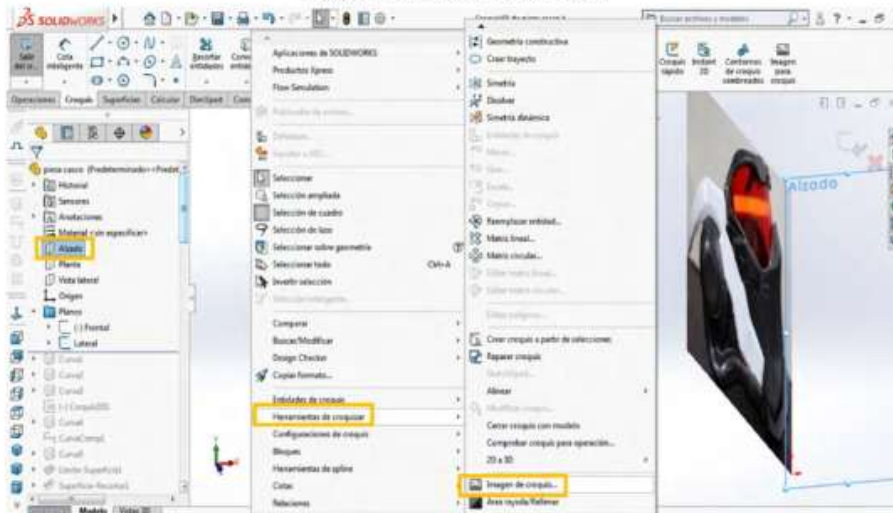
SOLIDWORKS

Buscar archivos y modelos

Salir del croquis
Cota inteligente
Recortar entidades
Croquis rápido
Instant 2D
Contornos de croquis sombreados
Imagen para croquis

Operaciones Croquis Superficies Calcular DimXpert

pieza casco (Predeterminado<<Predet...
Historial
Sensores
Anotaciones
Material <sin especificar>
Alzado
Planta
Vista lateral
Origen
Planos
(-) Frontal
Lateral
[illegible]
Curva1
Curva5
(-) Croquis
Curva6
CurvaCompl
Curva8
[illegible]
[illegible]

Modelo Vistas 3D

Aplicaciones de SOLIDWORKS
Productos Xpress
Flow Simulation
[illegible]
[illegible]
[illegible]
Seleccionar
Selección ampliada
Selección de cuadro
Selección de lazo
Seleccionar sobre geometría
Seleccionar todo Ctrl+A
Invertir selección
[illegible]
Comparar
Buscar/Modificar
Design Checker
Copiar formato...
Entidades de croquis
Herramientas de croquizar
Configuraciones de croquis
Bloques
Herramientas de spline
Cotas
Relaciones

Geometría constructiva
Crear trayecto
Simetría
Disolver
Simetría dinámica
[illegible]
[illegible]
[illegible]
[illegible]
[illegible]
Reemplazar entidad...
Matriz lineal...
Matriz circular...
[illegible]
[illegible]
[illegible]
Crear croquis a partir de selecciones
Reparar croquis
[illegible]
Alinear
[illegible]
Cerrar croquis con modelo
Comprobar croquis para operación...
2D a 3D
Imagen de croquis...
Área rayada/Rellenar

Alzado